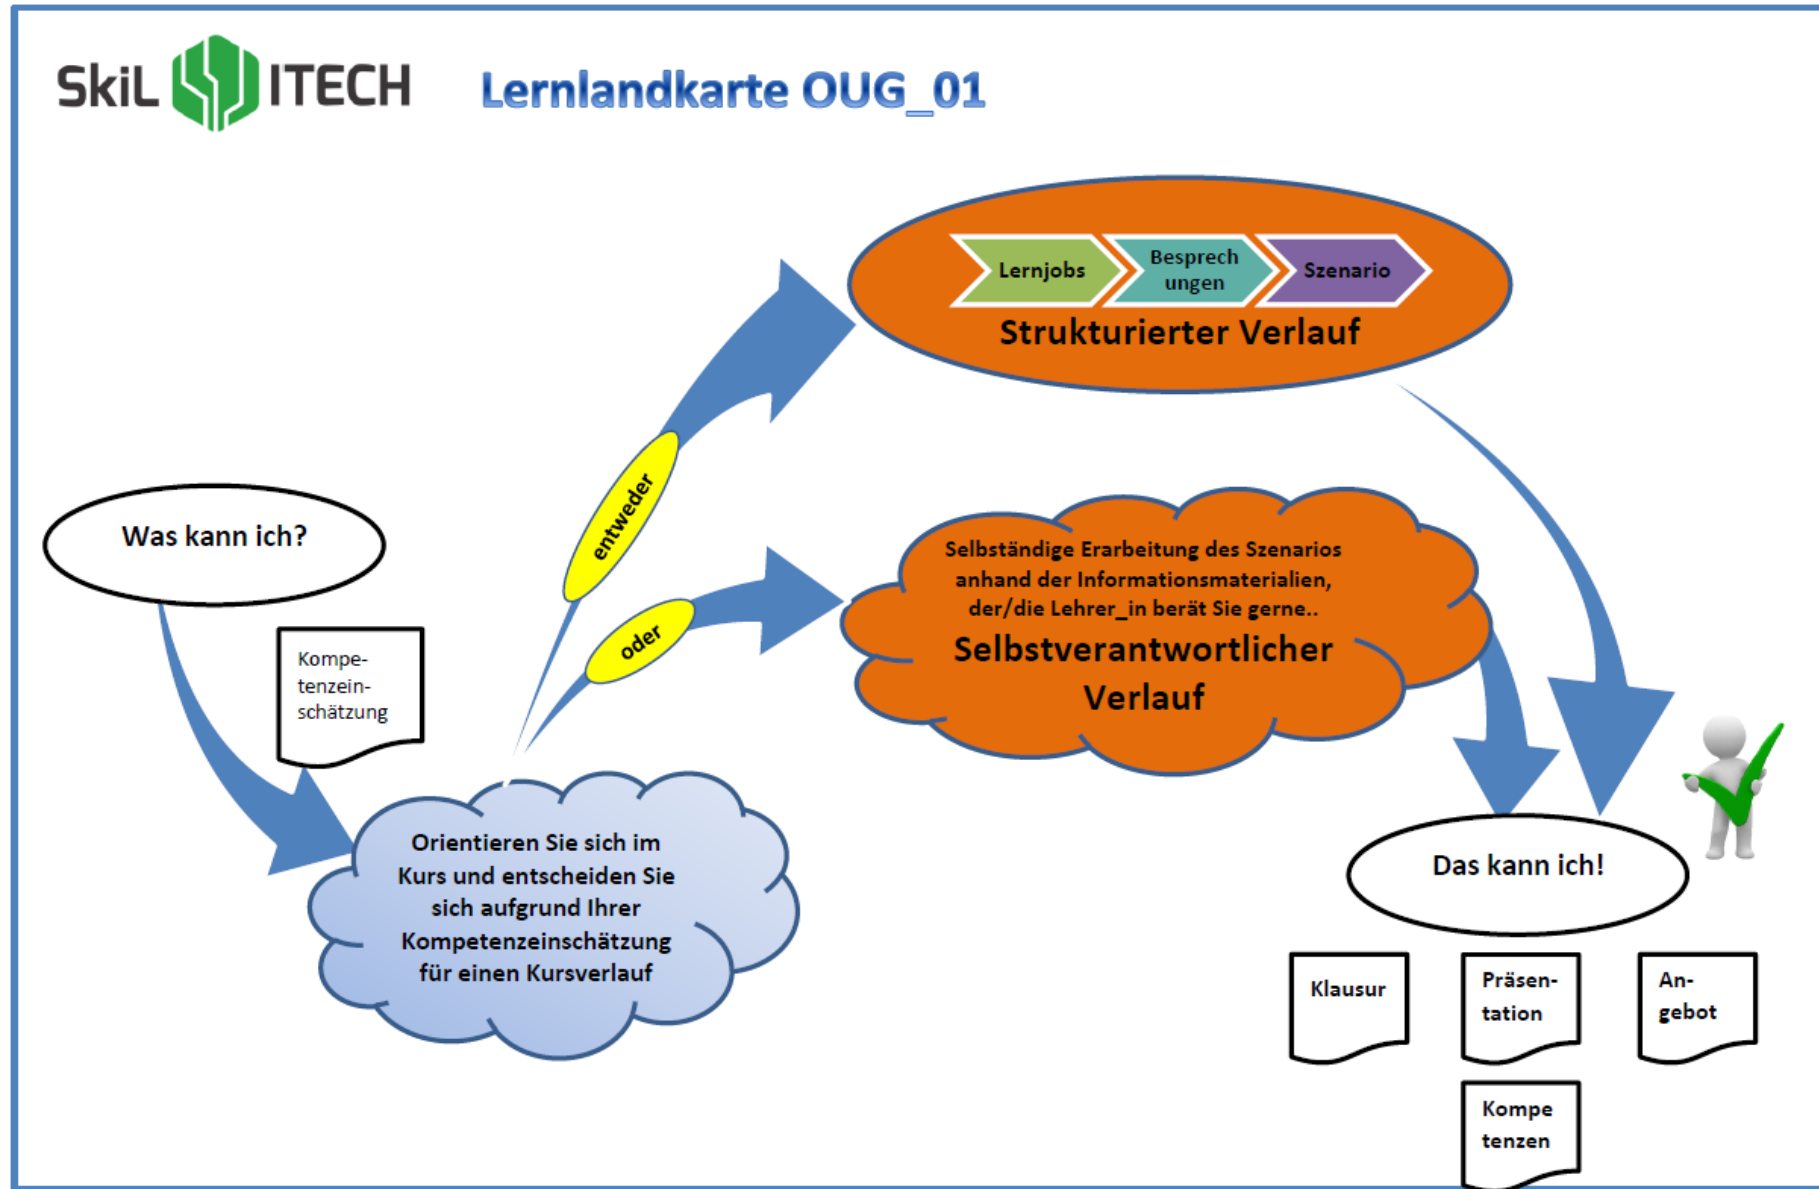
SkiL ITECH

Lernlandkarte OUG_01

Lernjobs

Besprechungen

Szenario

Strukturierter Verlauf

Was kann ich?

Kompetenzeinschätzung

entweder

oder

Selbständige Erarbeitung des Szenarios anhand der Informationsmaterialien, der/die Lehrer_in berät Sie gerne..

Selbstverantwortlicher Verlauf

Orientieren Sie sich im Kurs und entscheiden Sie sich aufgrund Ihrer Kompetenzeinschätzung für einen Kursverlauf

Das kann ich!

Klausur

Präsentation

Angebot

Kompetenzen